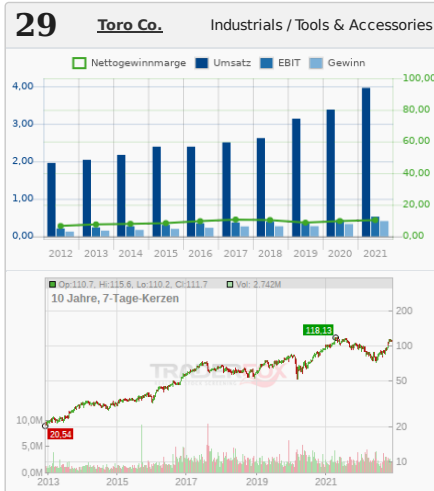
29 Toro Co. Industrials / Tools & Accessories

Nettogewinnmarge Umsatz EBIT Gewinn

4,00
3,00
2,00
1,00
0,00

100,00
80,00
60,00
40,00
20,00
0,00

2012 2013 2014 2015 2016 2017 2018 2019 2020 2021

Op:110,7, Hi:115,6, Lo:110,2, Cl:111,7 Vol: 2,742M
10 Jahre, 7-Tage-Kerzen

118,13
20,54

200
100
50
20
10

10,0M
5,0M
0,0M

2013 2015 2017 2019 2021